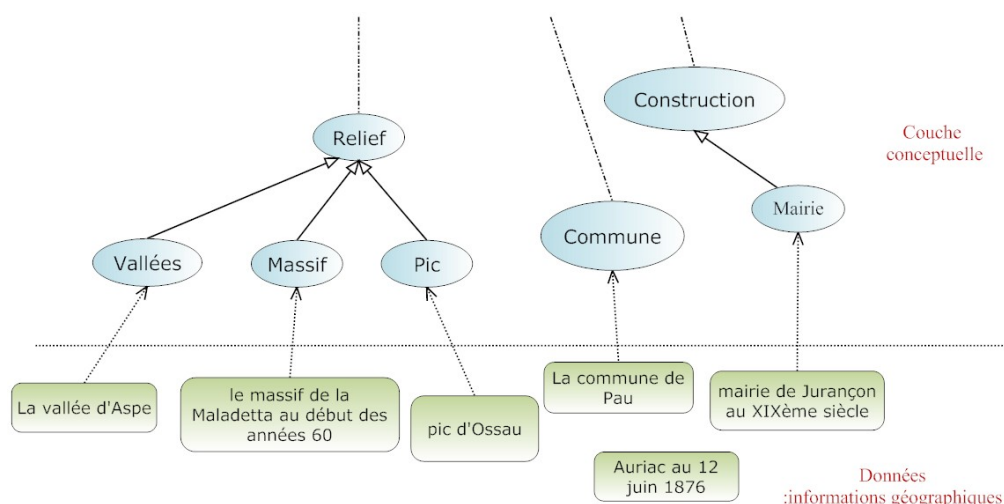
Construction

Relief

Couche conceptuelle

Mairie

Commune

Vallées

Massif

Pic

La vallée d'Aspe

le massif de la Maladetta au début des années 60

pic d'Ossau

La commune de Pau

mairie de Jurançon au XIXème siècle

Auriac au 12 juin 1876

Données :informations géographiques